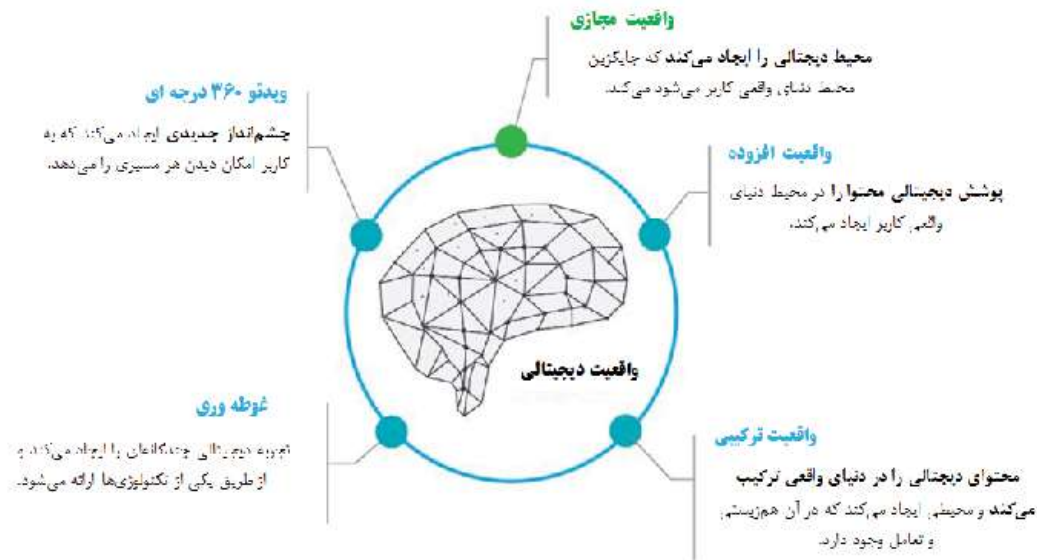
واقعیت مجازی

محیط دیجیتالی را ایجاد می‌کند که جایگزین محیط دنیای واقعی کاربر می‌شود می‌کند.

ویدئو ۳۶۰ درجه ای

چشم‌انداز جدیدی ایجاد می‌کند که به کاربر امکان دیدن هر مسیری را می‌دهد.

واقعیت افزوده

پوشش دیجیتالی محتوا را در محیط دنیای واقعی کاربر ایجاد می‌کند.

واقعیت دیجیتالی

غوطه وری

تجربه دیجیتالی جذابی را ایجاد می‌کند و از طریق یکی از تکنولوژی‌ها ارائه می‌شود.

واقعیت ترکیبی

محتوای دیجیتالی را در دنیای واقعی ترکیب می‌کند و محیطی ایجاد می‌کند که در آن همزیستی و تعامل وجود دارد.